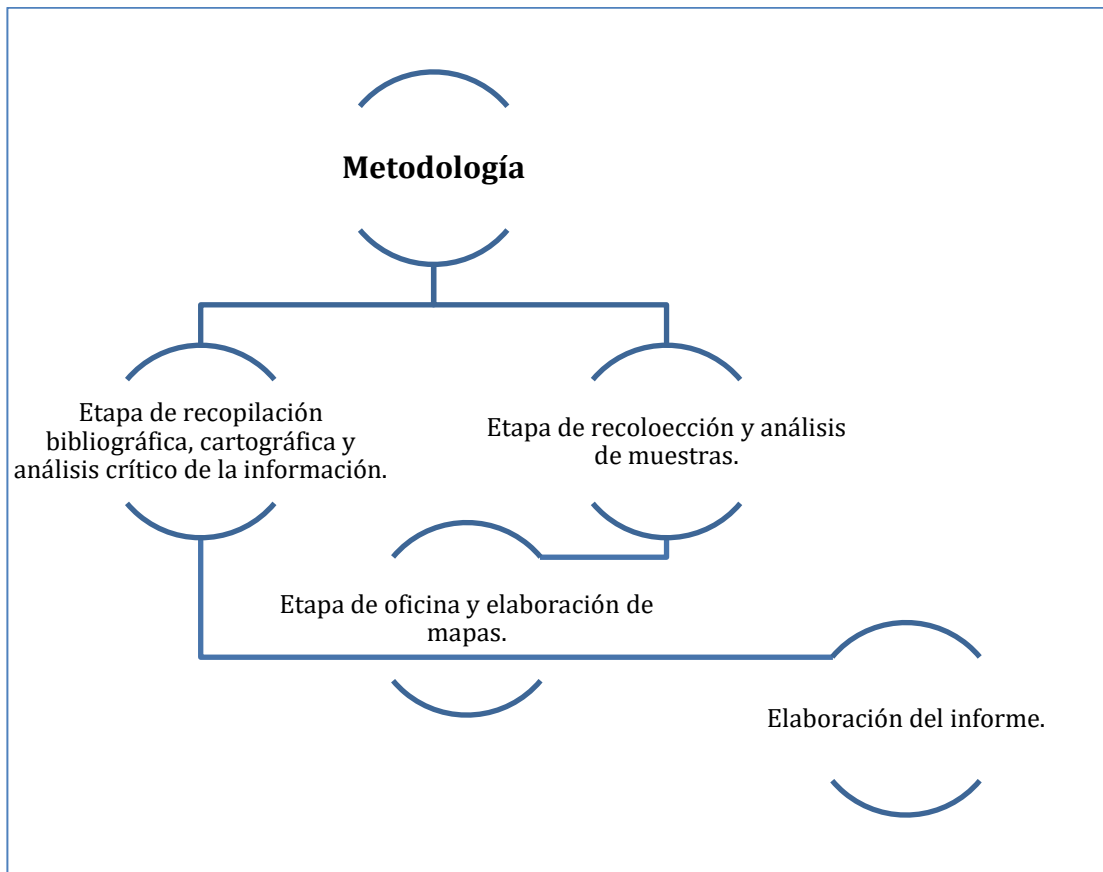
Metodología

Etapa de recopilación bibliográfica, cartográfica y análisis crítico de la información.

Etapa de recoloección y análisis de muestras.

Etapa de oficina y elaboración de mapas.

Elaboración del informe.